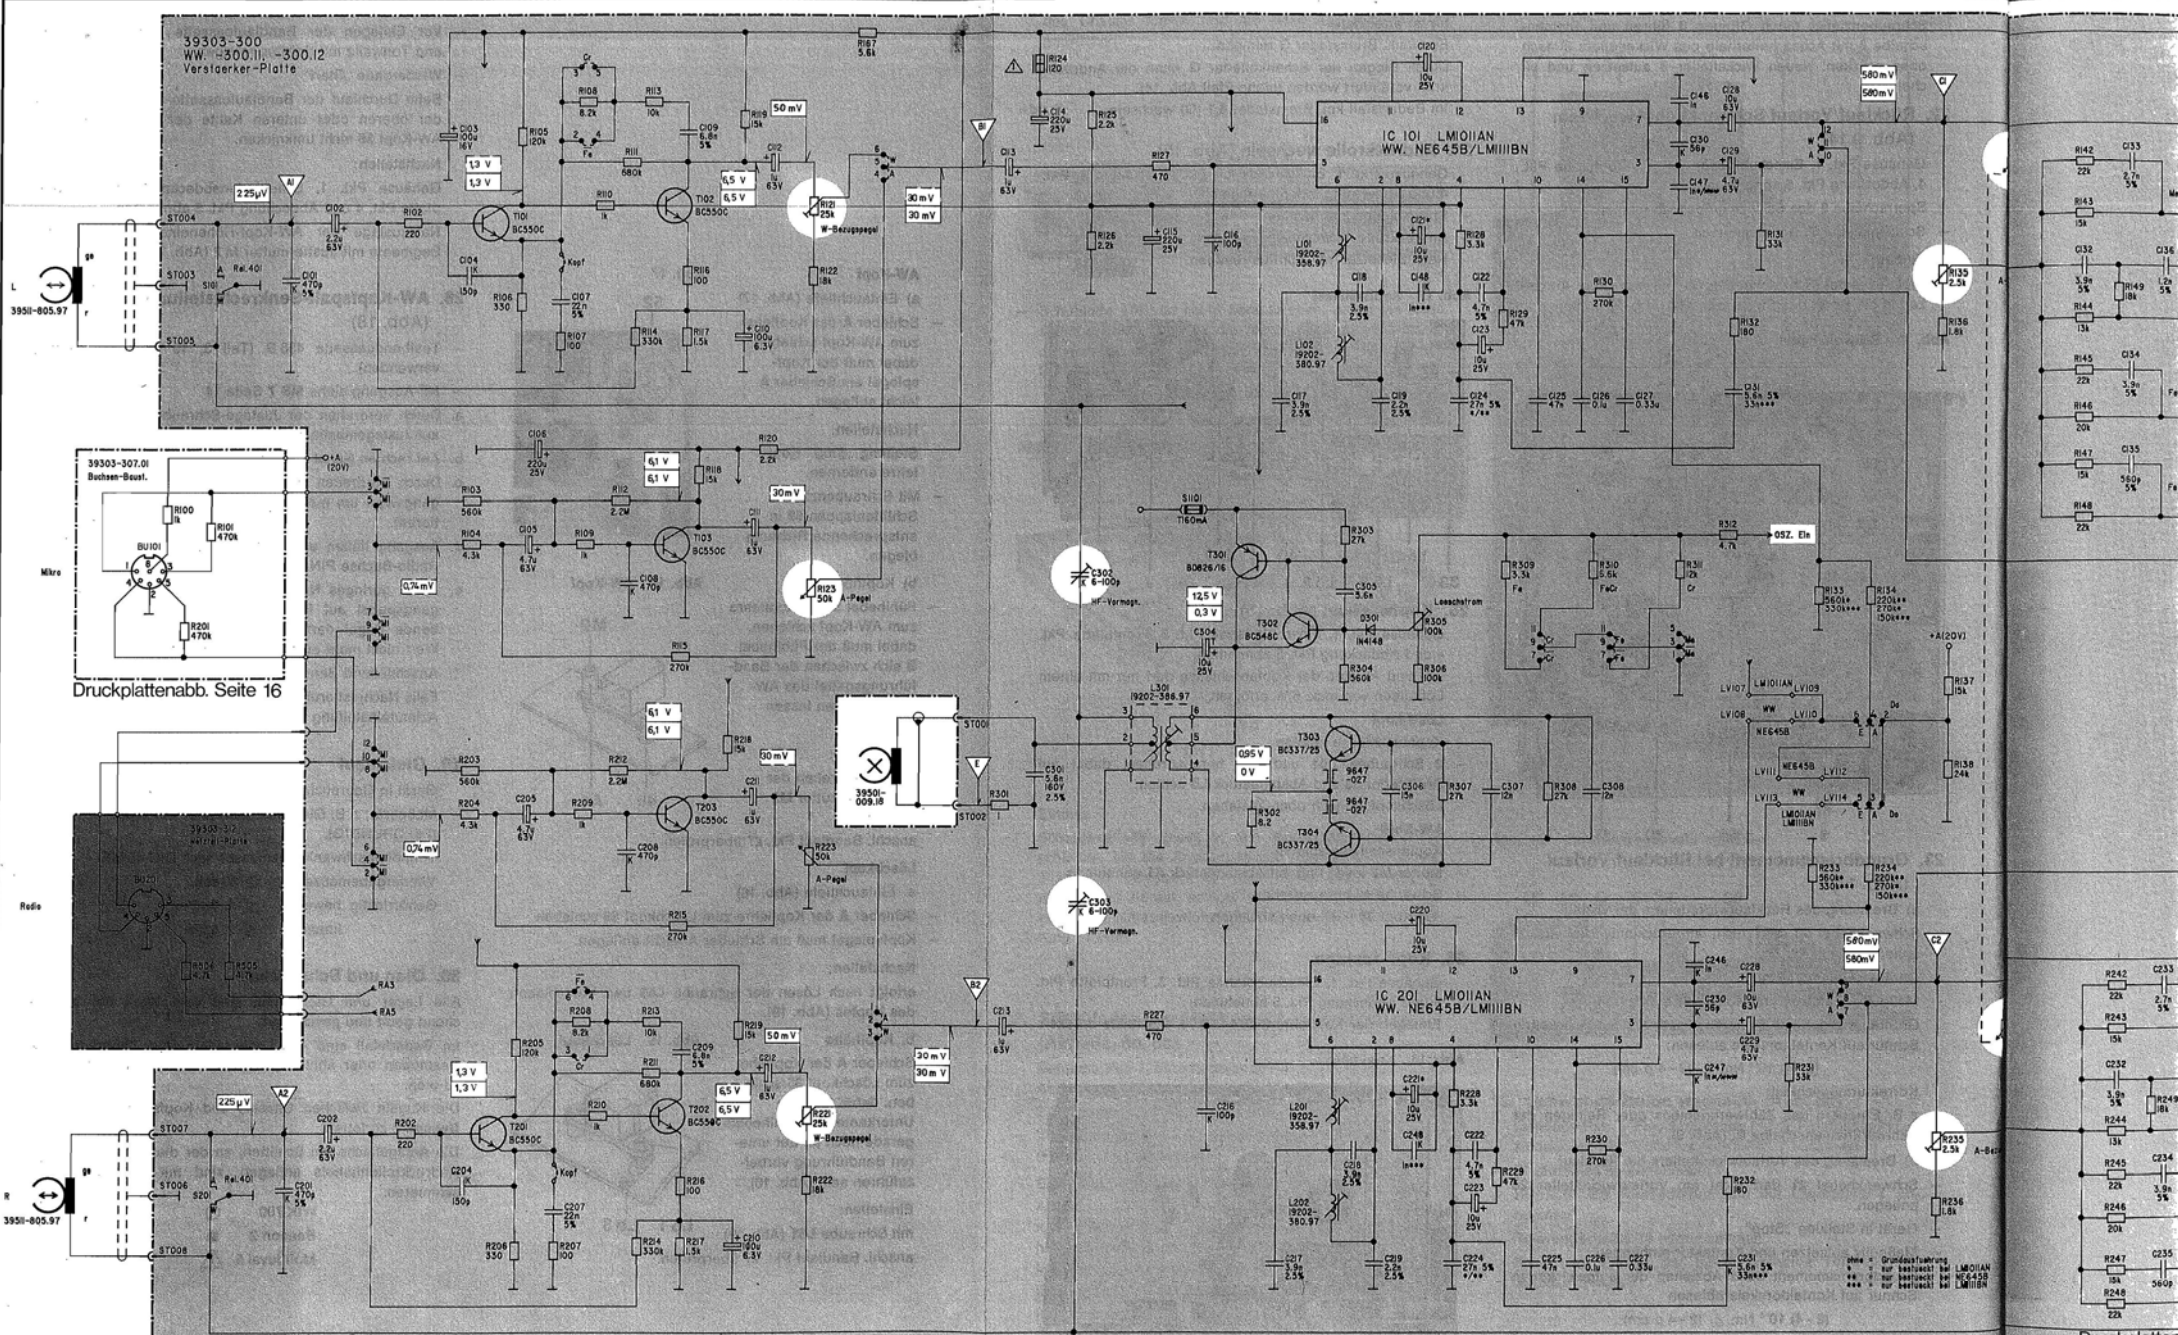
39303-300
WW. -300.11, -300.12
Verstaerker-Platte

39303-307.01
Buchsen-Baust.

Mikro

Radio

Druckplattenabb. Seite 16

L
3951I-805.97

R
3951I-805.97

3950I-009.18

ST004
ST003
ST005
ST007
ST006
ST008
ST001
ST002

225µV
1,3 V
1,3 V
6,5 V
6,5 V
50 mV
30 mV
30 mV
6,1 V
6,1 V
30 mV
0,74 mV
6,1 V
6,1 V
30 mV
0,74 mV
12,5 V
0,3 V
0,95 V
0 V
580 mV
580 mV
580mV
580mV
225 µV
1,3 V
1,3 V
50 mV
6,5 V
6,5 V
30 mV
30 mV

IC 101 LM1011AN
WW. NE645B/LM1111BN

IC 201 LM1011AN
WW. NE645B/LM1111BN

T101 BC550C
T102 BC550C
T103 BC550C
T201 BC550C
T202 BC550C
T203 BC550C
T301 BD826/16
T302 BC548C
T303 BC337/25
T304 BC337/25
D301 1N4148
L301 19202-386.97
L101 19202-358.97
L102 19202-380.97
L201 19202-358.97
L202 19202-380.97
Si101 T160mA

R121 25k W-Bezugspegel
R221 25k W-Bezugspegel
R123 50k A-Pegel
R223 50k A-Pegel
C302 6-100p HF-Vormagn.
C303 6-100p HF-Vormagn.
R305 100k Loeschstrom
R135 2.5k
R235 2.5k A-Be

OSZ. Ein
+A(20V)
Kopf
Rel.401
S101
S201
BU101
BU201
Fe
Cr
FeCr
Me
LM1011AN
NE645B
LM1111BN
WW

ohne = Grundausfuehrung
* = nur bestueckt bei LM1011AN
** = nur bestueckt bei NE645B
*** = nur bestueckt bei LM1111BN